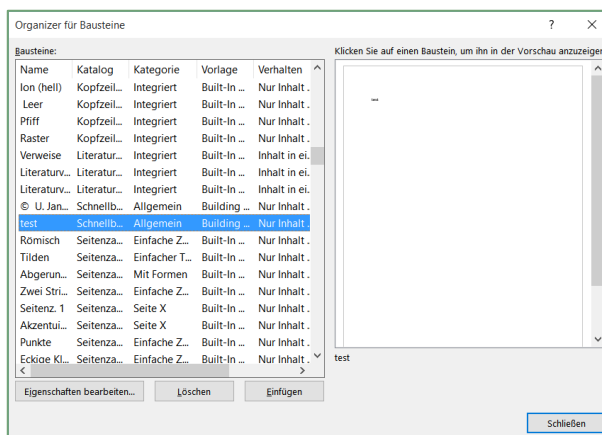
Organizer für Bausteine

?

X

Bausteine:

| Name | Katalog | Kategorie | Vorlage | Verhalten |
|---|---|---|---|---|
| Ion (hell) | Kopfzeil... | Integriert | Built-In ... | Nur Inhalt ... |
| Leer | Kopfzeil... | Integriert | Built-In ... | Nur Inhalt ... |
| Pfiff | Kopfzeil... | Integriert | Built-In ... | Nur Inhalt ... |
| Raster | Kopfzeil... | Integriert | Built-In ... | Nur Inhalt ... |
| Verweise | Literatur... | Integriert | Built-In ... | Inhalt in ei... |
| Literaturv... | Literatur... | Integriert | Built-In ... | Inhalt in ei... |
| Literaturv... | Literatur... | Integriert | Built-In ... | Inhalt in ei... |
| © U. Jan... | Schnellb... | Allgemein | Building ... | Nur Inhalt ... |
| test | Schnellb... | Allgemein | Building ... | Nur Inhalt ... |
| Römisch | Seitenza... | Einfache Z... | Built-In ... | Nur Inhalt ... |
| Tilden | Seitenza... | Einfacher T... | Built-In ... | Nur Inhalt ... |
| Abgerun... | Seitenza... | Mit Formen | Built-In ... | Nur Inhalt ... |
| Zwei Stri... | Seitenza... | Einfache Z... | Built-In ... | Nur Inhalt ... |
| Seitenz. 1 | Seitenza... | Seite X | Built-In ... | Nur Inhalt ... |
| Akzentui... | Seitenza... | Seite X | Built-In ... | Nur Inhalt ... |
| Punkte | Seitenza... | Einfache Z... | Built-In ... | Nur Inhalt ... |
| Eckige Kl... | Seitenza... | Einfache Z... | Built-In ... | Nur Inhalt ... |

Eigenschaften bearbeiten...

Löschen

Einfügen

Klicken Sie auf einen Baustein, um ihn in der Vorschau anzuzeigen

test

Schließen